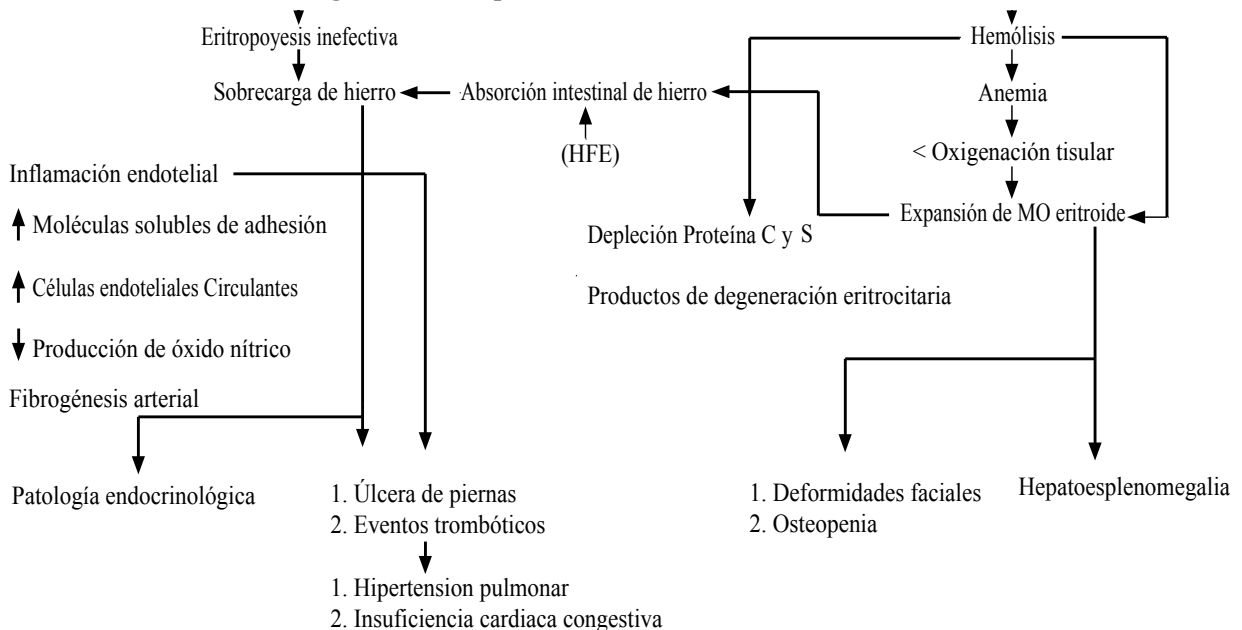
Eritropoyesis inefectiva

Sobrecarga de hierro

Absorción intestinal de hierro

(HFE)

Hemólisis

Anemia

< Oxigenación tisular

Expansión de MO eritroide

Depleción Proteína C y S

Productos de degeneración eritrocitaria

Inflamación endotelial

↑ Moléculas solubles de adhesión

↑ Células endoteliales Circulantes

↓ Producción de óxido nítrico

Fibrogénesis arterial

Patología endocrinológica

1. Úlcera de piernas
2. Eventos trombóticos

1. Hipertension pulmonar
2. Insuficiencia cardiaca congestiva

1. Deformidades faciales
2. Osteopenia

Hepatoesplenomegalia